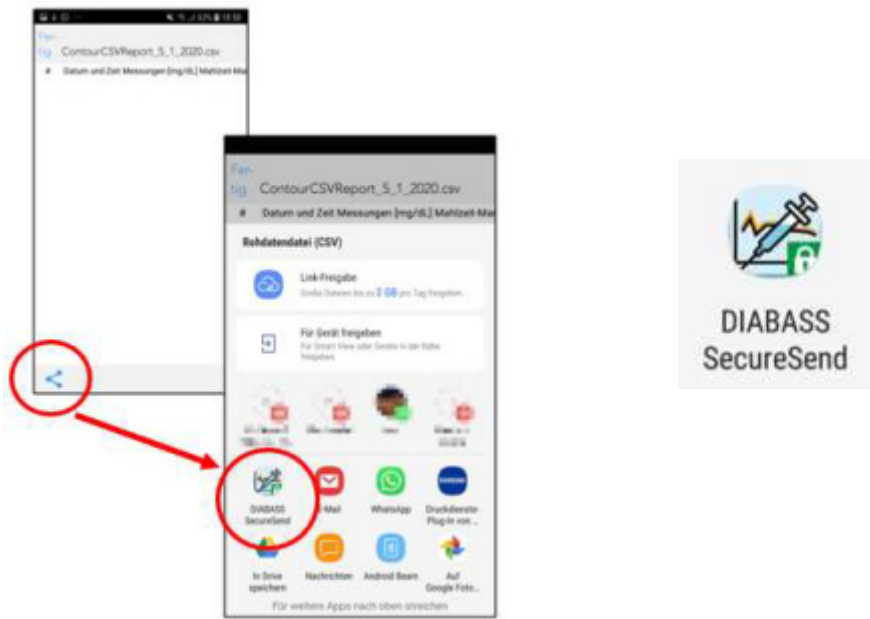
Fertig ContourCSVReport_5_1_2020.csv
# Datum und Zeit Messungen [mg/dL] Mahlzeit-Ma

Fertig ContourCSVReport_5_1_2020.csv
# Datum und Zeit Messungen [mg/dL] Mahlzeit-Ma

Rohdatendatei (CSV)

Link-Freigabe
Große Dateien bis zu 2 GB pro Tag freigeben

Für Gerät freigeben
Für Smart View oder Geräte in der Nähe freigeben

DIABASS SecureSend
E-Mail
WhatsApp
Druckdienste-Plug-in von ...
In Drive speichern
Nachrichten
Android Beam
Auf Google Foto...
Für weitere Apps nach oben streichen

DIABASS SecureSend